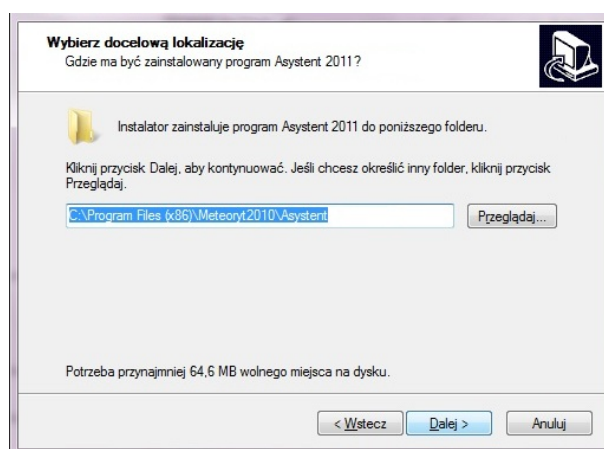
Wybierz docelową lokalizację
Gdzie ma być zainstalowany program Asystent 2011?

Instalator zainstaluje program Asystent 2011 do poniższego folderu.

Kliknij przycisk Dalej, aby kontynuować. Jeśli chcesz określić inny folder, kliknij przycisk Przeglądaj.

C:\Program Files (x86)\Meteoryt2010\Asystent

Przeglądaj...

Potrzeba przynajmniej 64,6 MB wolnego miejsca na dysku.

< Wstecz
Dalej >
Anuluj